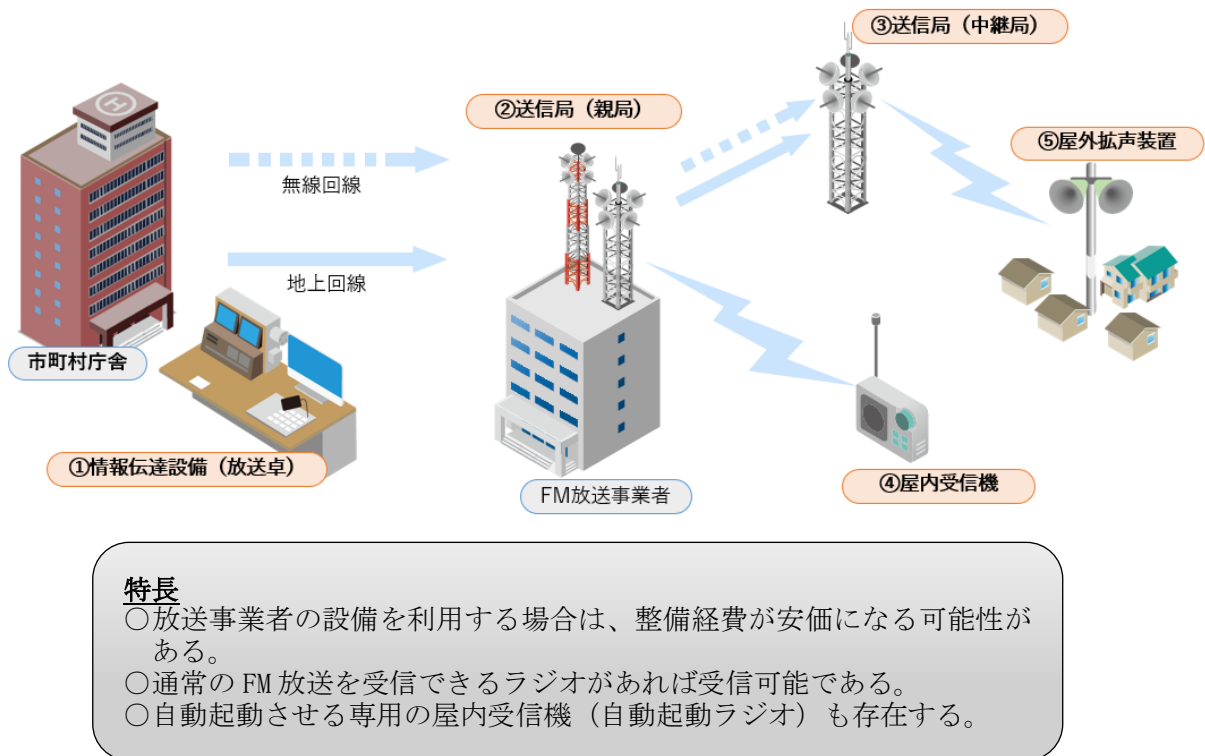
③送信局（中継局）

②送信局（親局）

⑤屋外拡声装置

無線回線

地上回線

市町村庁舎

①情報伝達設備（放送卓）

FM放送事業者

④屋内受信機

特長
○放送事業者の設備を利用する場合は、整備経費が安価になる可能性がある。
○通常のFM放送を受信できるラジオがあれば受信可能である。
○自動起動させる専用の屋内受信機（自動起動ラジオ）も存在する。